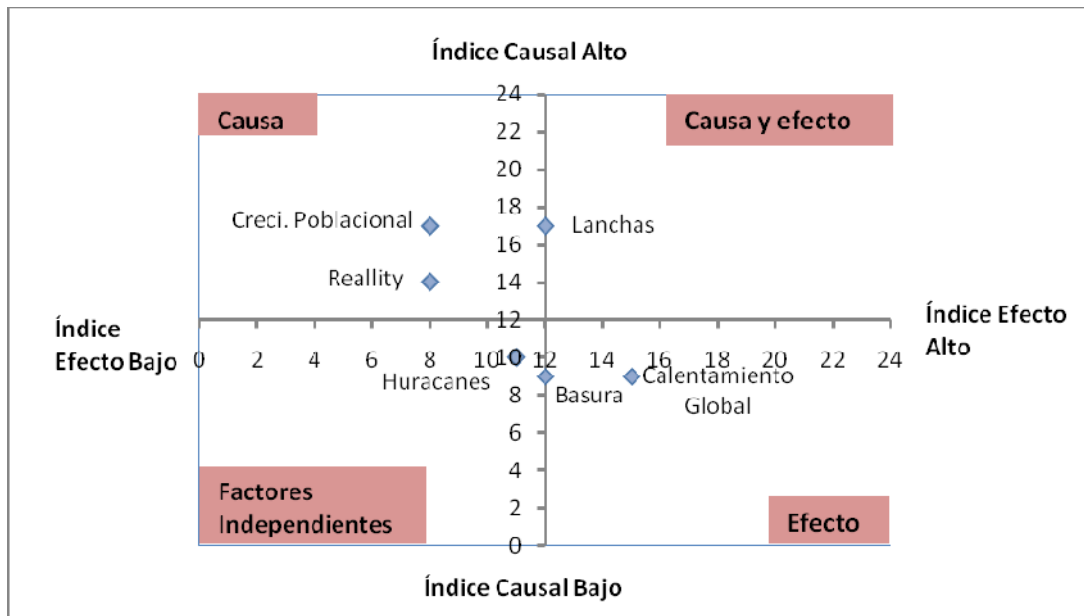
Índice Causal Alto

Causa

Causa y efecto

Creci. Poblacional

Lanchas

Reallity

Índice Efecto Bajo

Índice Efecto Alto

0 2 4 6 8 10 12 14 16 18 20 22 24

24 22 20 18 16 14 12 10 8 6 4 2 0

Huracanes

Basura

Calentamiento Global

Factores Independientes

Efecto

Índice Causal Bajo